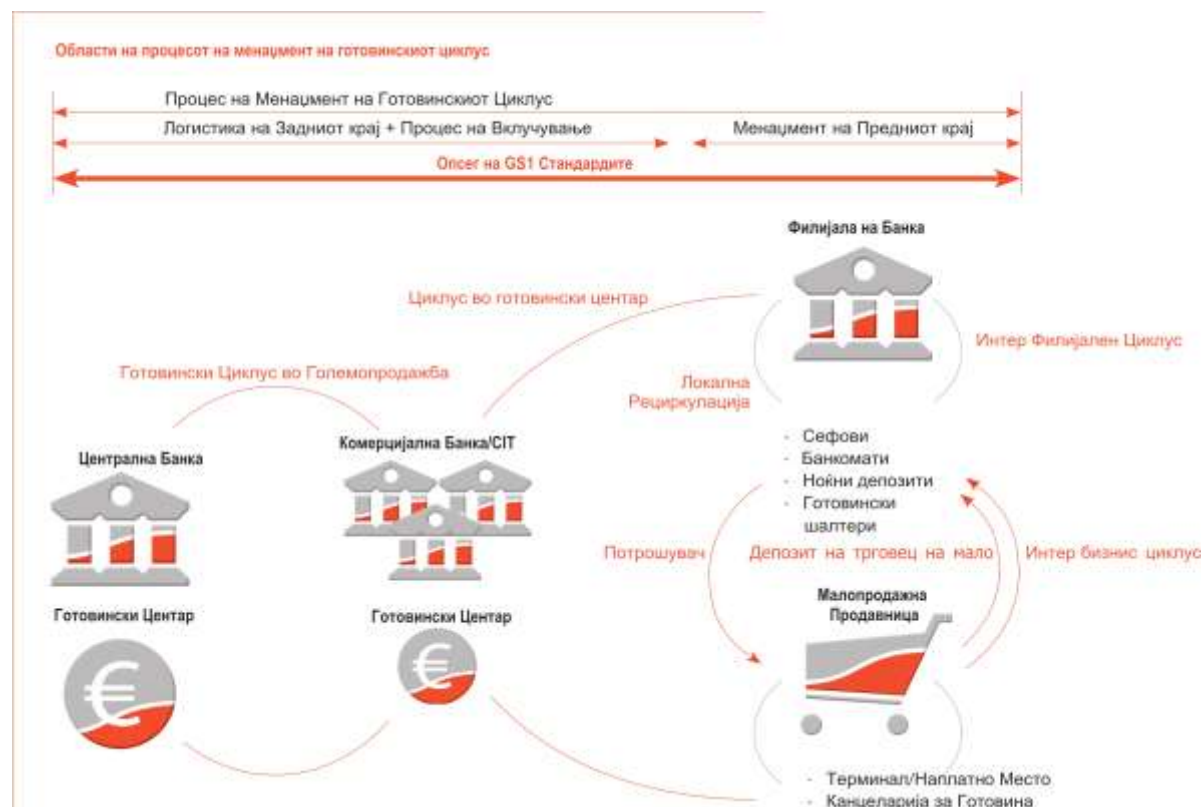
Области на процесот на менаџмент на готовинскиот циклус

Процес на Менаџмент на Готовинскиот Циклус

Логистика на Задниот крај + Процес на Вклучување

Менаџмент на Предниот крај

Опсег на GS1 Стандардите

Филијала на Банка

Циклус во готовински центар

Интер Филијален Циклус

Готовински Циклус во Големопродажба

Локална Рециркулација

Централна Банка

Комерцијална Банка/CIT

- Сефови
- Банкомати
- Ноќни депозити
- Готовински шалтери

Потрошувач

Депозит на трговец на мало

Интер бизнис циклус

Малопродажна Продавница

Готовински Центар

Готовински Центар

- Терминал/Наплатно Место
- Канцеларија за Готовина